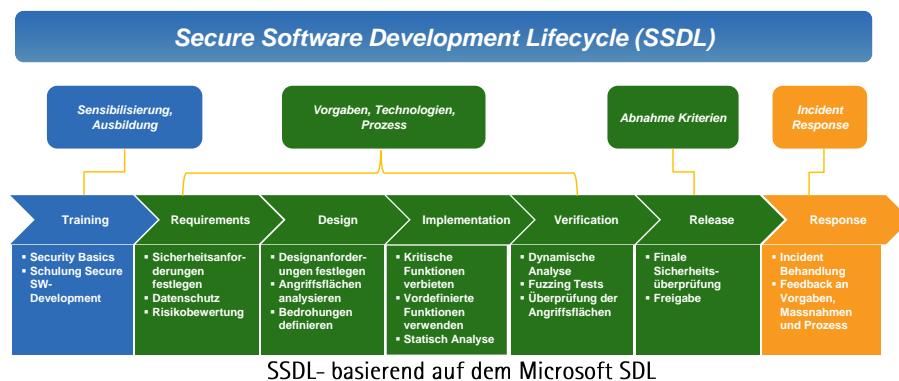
Secure Software Development Lifecycle (SSDL)

Sensibilisierung, Ausbildung

Vorgaben, Technologien, Prozess

Abnahme Kriterien

Incident Response

Training

Requirements

Design

Implementation

Verification

Release

Response

▪ Security Basics
▪ Schulung Secure SW-Development

▪ Sicherheitsanforderungen festlegen
▪ Datenschutz
▪ Risikobewertung

▪ Designanforderungen festlegen
▪ Angriffsflächen analysieren
▪ Bedrohungen definieren

▪ Kritische Funktionen verbieten
▪ Vordefinierte Funktionen verwenden
▪ Statisch Analyse

▪ Dynamische Analyse
▪ Fuzzing Tests
▪ Überprüfung der Angriffsflächen

▪ Finale Sicherheitsüberprüfung
▪ Freigabe

▪ Incident Behandlung
▪ Feedback an Vorgaben, Massnahmen und Prozess

SSDL- basierend auf dem Microsoft SDL